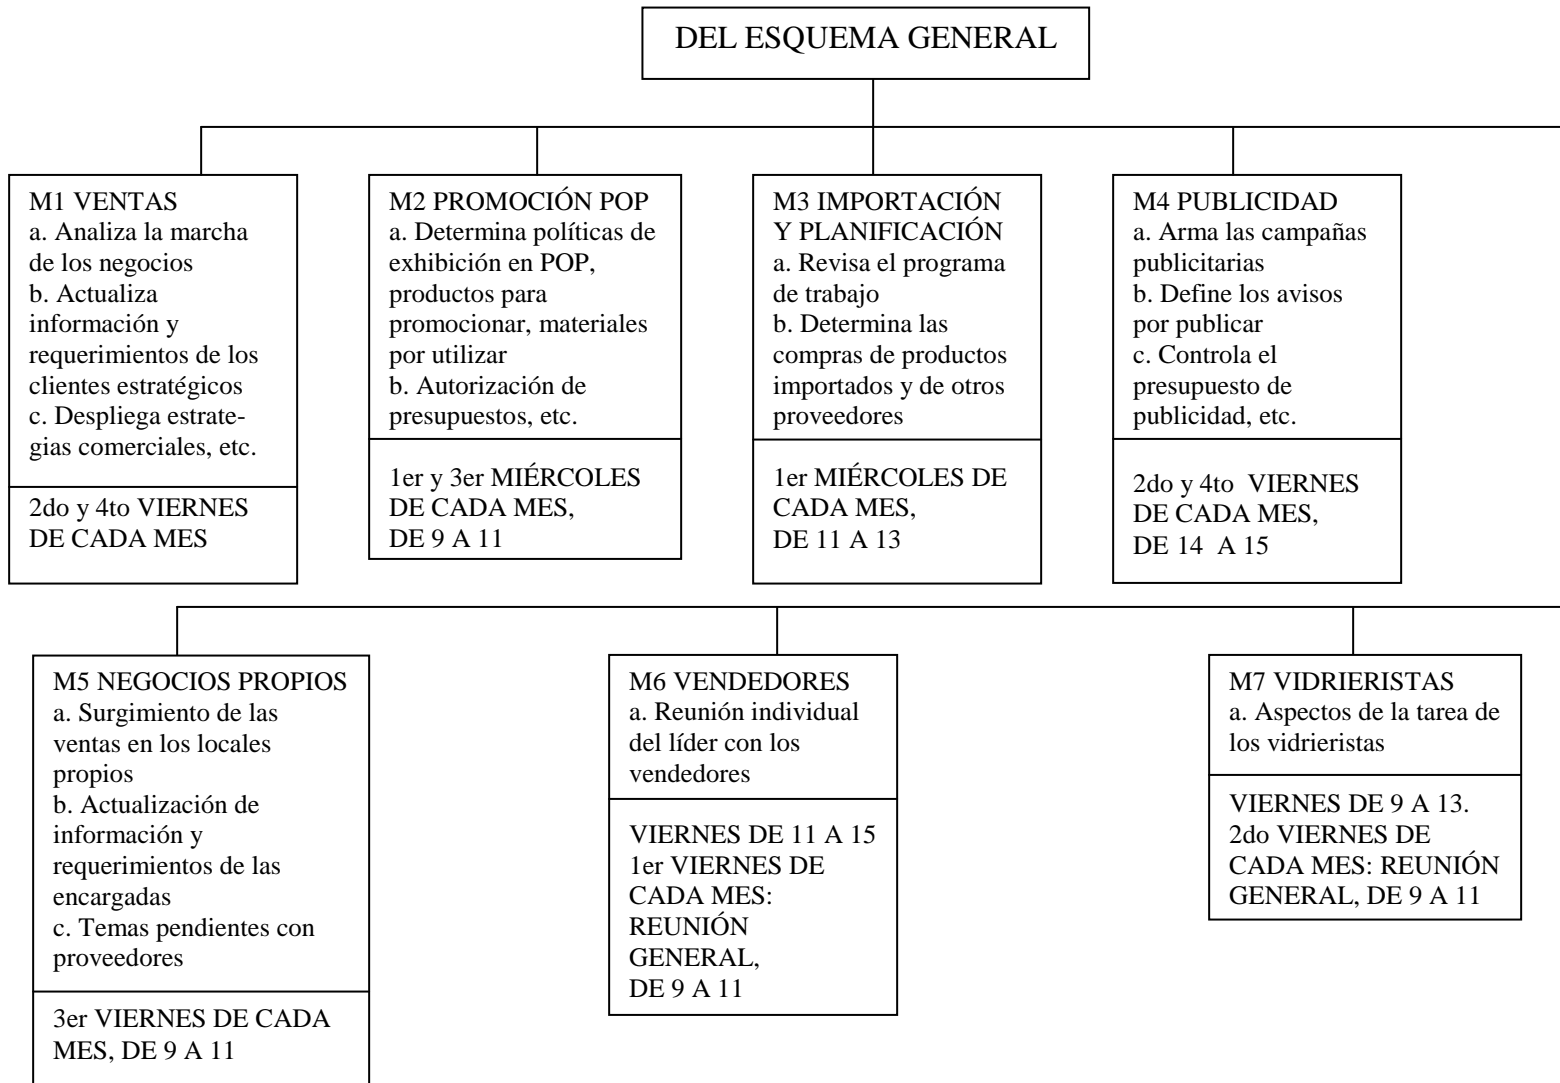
DEL ESQUEMA GENERAL

M1 VENTAS
a. Analiza la marcha de los negocios
b. Actualiza información y requerimientos de los clientes estratégicos
c. Despliega estrategias comerciales, etc.

2do y 4to VIERNES DE CADA MES

M2 PROMOCIÓN POP
a. Determina políticas de exhibición en POP, productos para promocionar, materiales por utilizar
b. Autorización de presupuestos, etc.

1er y 3er MIÉRCOLES DE CADA MES, DE 9 A 11

M3 IMPORTACIÓN Y PLANIFICACIÓN
a. Revisa el programa de trabajo
b. Determina las compras de productos importados y de otros proveedores

1er MIÉRCOLES DE CADA MES, DE 11 A 13

M4 PUBLICIDAD
a. Arma las campañas publicitarias
b. Define los avisos por publicar
c. Controla el presupuesto de publicidad, etc.

2do y 4to VIERNES DE CADA MES, DE 14 A 15

M5 NEGOCIOS PROPIOS
a. Surgimiento de las ventas en los locales propios
b. Actualización de información y requerimientos de las encargadas
c. Temas pendientes con proveedores

3er VIERNES DE CADA MES, DE 9 A 11

M6 VENDEDORES
a. Reunión individual del líder con los vendedores

VIERNES DE 11 A 15
1er VIERNES DE CADA MES: REUNIÓN GENERAL, DE 9 A 11

M7 VIDRIERISTAS
a. Aspectos de la tarea de los vidrieristas

VIERNES DE 9 A 13.
2do VIERNES DE CADA MES: REUNIÓN GENERAL, DE 9 A 11